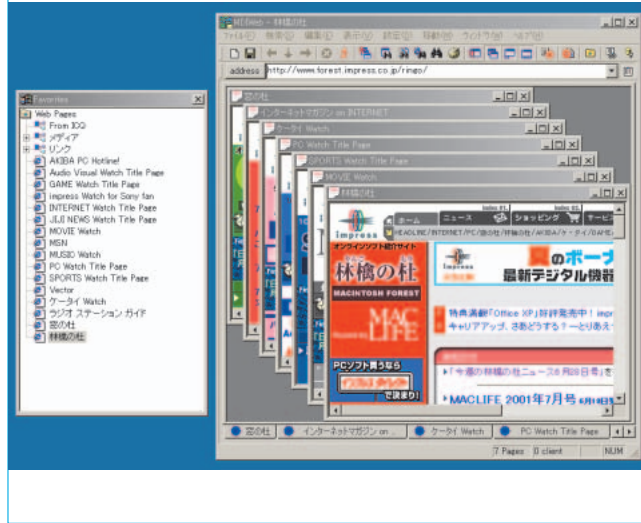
Favorites
Web Pages
From IDG
メディア
リンク
AKIBA PC Hotline!
Audio Visual Watch Title Page
GAME Watch Title Page
impress Watch for Sony fan
INTERNET Watch Title Page
JIJI NEWS Watch Title Page
MOVIE Watch
MSN
MUSIC Watch
PC Watch Title Page
SPORTS Watch Title Page
Vector
ケータイ Watch
ラジオ ステーション ガイド
窓の杜
林檎の杜

MDIWeb - 林檎の杜
ファイル(F) 編集(E) 表示(V) 設定(S) 移動(G) ウィンドウ(W) ヘルプ(H)
address http://www.forest.impress.co.jp/ringo/
窓の杜
インターネットマガジン on INTERNET
ケータイ Watch
PC Watch Title Page
SPORTS Watch Title Page
MOVIE Watch
林檎の杜
ホーム ニュース ショッピング サービス
HEADLINE / INTERNET / PC / 窓の杜 / 林檎の杜 / AKIBA / ケータイ / DAYS
オンラインソフト紹介サイト
林檎の杜
MACINTOSH FOREST
MAC LIFE
PCソフト買うなら
で決まり!
夏のボーナス
最新デジタル機器
特典満載「Office XP」好評発売中! impress
キャリアアップ、さあどうする?一とりあえて
「今週の林檎の杜ニュース8月8日号」
MACLIFE 2001年7月号
窓の杜 インターネットマガジン on... ケータイ Watch PC Watch Title Page
7 Pages 0 client NUM